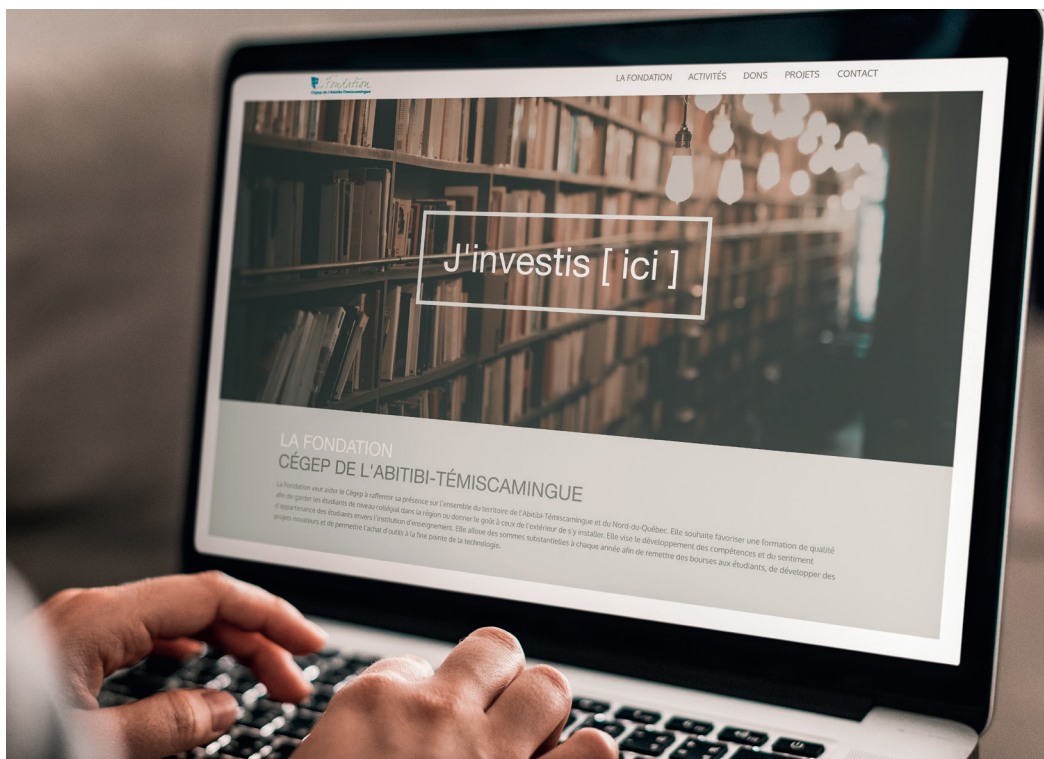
La Fondation
Cégep de l'Abitibi-Témiscamingue

LA FONDATION ACTIVITÉS DONS PROJETS CONTACT

J'investis [ ici ]

LA FONDATION
CÉGEP DE L'ABITIBI-TÉMISCAMINGUE

La Fondation veut aider le Cégep à raffermir sa présence sur l'ensemble du territoire de l'Abitibi-Témiscamingue et du Nord-du-Québec. Elle souhaite favoriser une formation de qualité afin de garder les étudiants de niveau collégial dans la région ou donner le goût à ceux de l'extérieur de s'y installer. Elle vise le développement des compétences et du sentiment d'appartenance des étudiants envers l'institution d'enseignement. Elle alloue des sommes substantielles à chaque année afin de remettre des bourses aux étudiants, de développer des projets novateurs et de permettre l'achat d'outils à la fine pointe de la technologie.